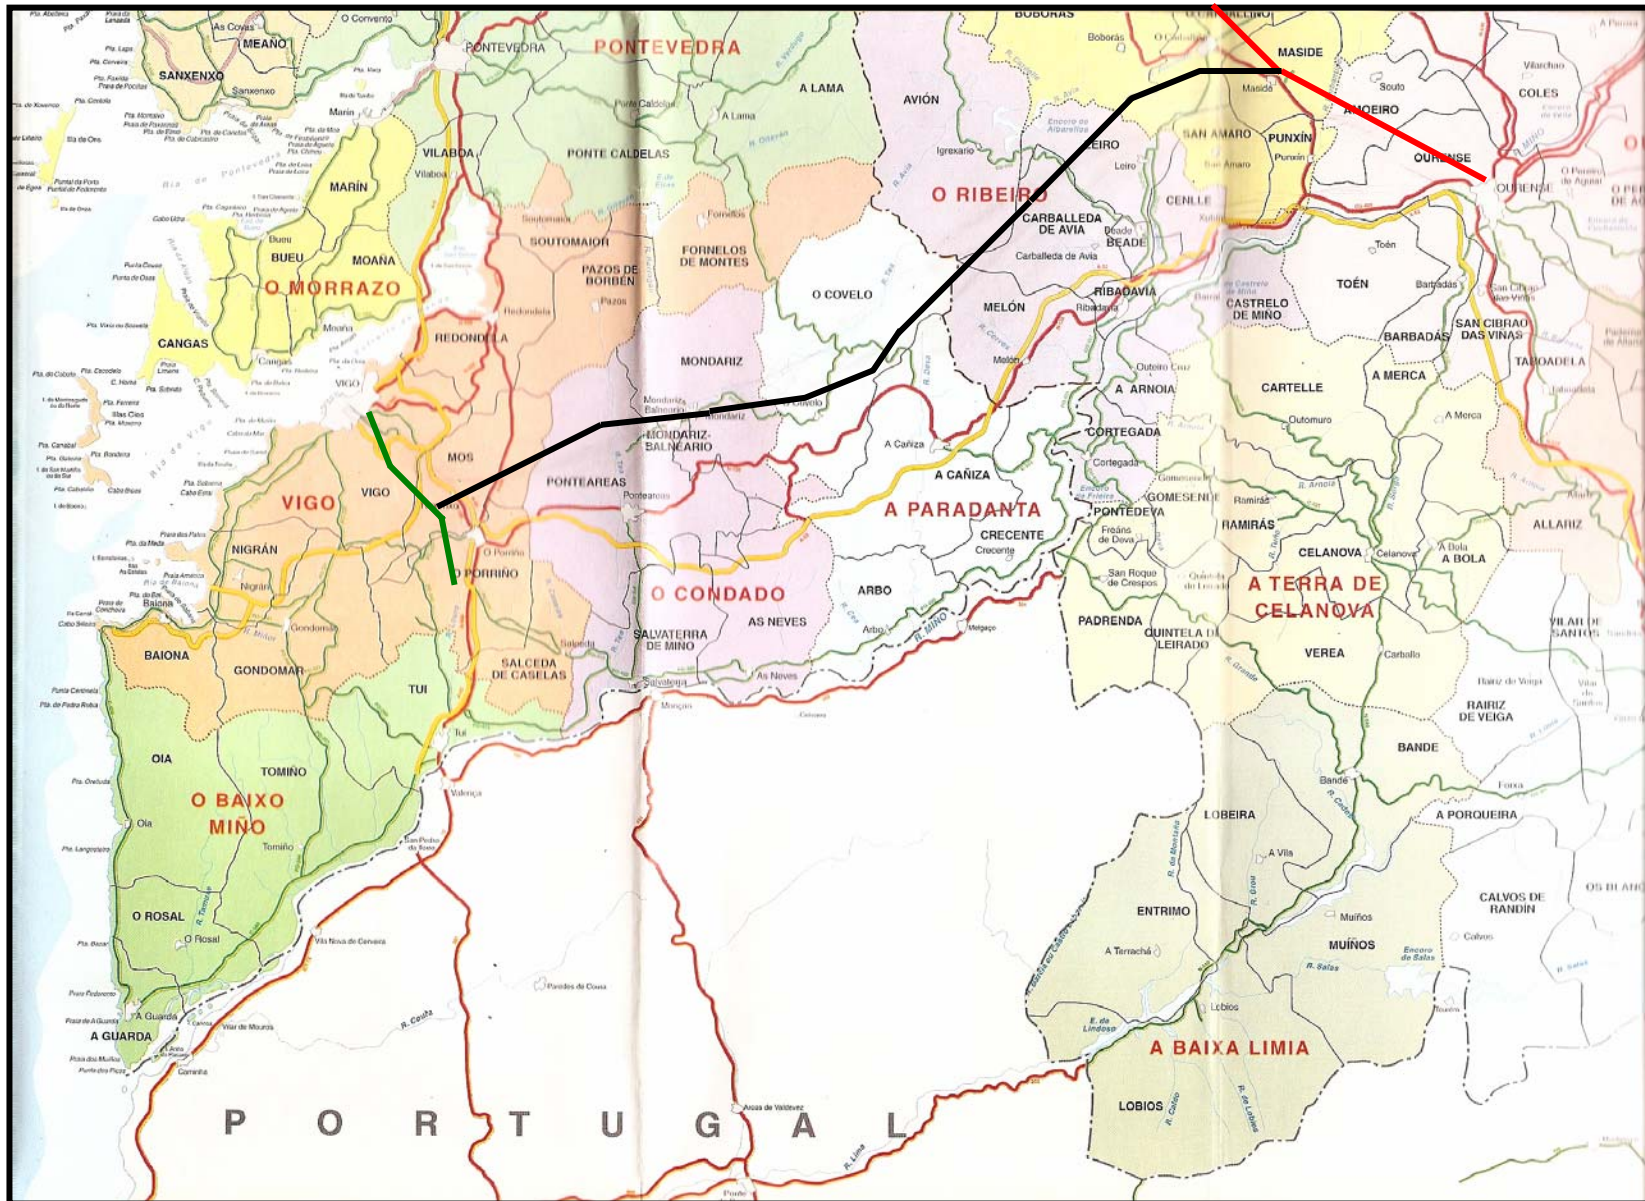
PONTEVEDRA

O Convento
As Covas
MEAÑO
SANXENXO
Sanxenxo
PONTEVEDRA
A LAMA
AVIÓN
BOBORÁS
Boborás
MASIDE
Maside
Souto
COLES
AMOEIRO
SAN AMARO
PUNXÍN
Punxín
OURENSE
OURENSE
Marín
VILABOA
Vilaboa
PONTE CALDELAS
Ponte Caldelas
A Lama
Igrexario
LEIRO
Leiro
San Amaro
MARÍN
O RIBEIRO
CENLLE
CARBALLEDA DE AVIA
BEADE
Beade
Carballeda de Avia
SOUTOMAIOR
FORNELOS DE MONTES
Fornelos
PAZOS DE BORBÉN
Pazos
Bueu
BUEU
MOAÑA
O MORRAZO
O COVELO
MELÓN
RIBADAVIA
Ribadavia
CASTRELO DE MIÑO
TOÉN
Toén
Barbadás
SAN CIBRAO DAS VIÑAS
BARBADÁS
Moaña
REDONDELA
Redondela
CANGAS
Cangas
VIGO
MONDARIZ
Melón
A ARNOIA
A MERCA
CARTELLE
Outomuro
TABOADELA
A Merca
MONDARIZ-BALNEARIO
Mondariz Balneario
Mondariz
O Covelo
A Cañiza
A CAÑIZA
CORTEGADA
Cortegada
MOS
PONTEAREAS
Ponteareas
VIGO
VIGO
A PARADANTA
GOMESENDE
Ramirás
RAMIRÁS
PONTEDEVA
CRECENTE
Crecente
CELANOVA
Celanova
A Bola
A BOLA
ALLARIZ
NIGRÁN
Nigrán
O Porriño
O PORRIÑO
O CONDADO
ARBO
Arbo
San Roque de Crespos
A TERRA DE CELANOVA
Gondomar
BAIONA
Baiona
GONDOMAR
SALVATERRA DE MIÑO
AS NEVES
As Neves
SALCEDA DE CASELAS
Salceda
Salvaterra
PADRENDA
QUINTELA DE LEIRADO
VEREA
Carballo
RAIRIZ DE VEIGA
VILAR DE SANTOS
TUI
Tui
OIA
TOMIÑO
O BAIXO MIÑO
Oia
Tomiño
Valença
BANDE
Bande
LOBEIRA
A PORQUEIRA
A Vila
O ROSAL
O Rosal
ENTRIMO
A Terrachá
Muiños
MUIÑOS
CALVOS DE RANDÍN
A GUARDA
A Guarda
Lobios
A BAIXA LIMIA
LOBIOS
P O R T U G A L